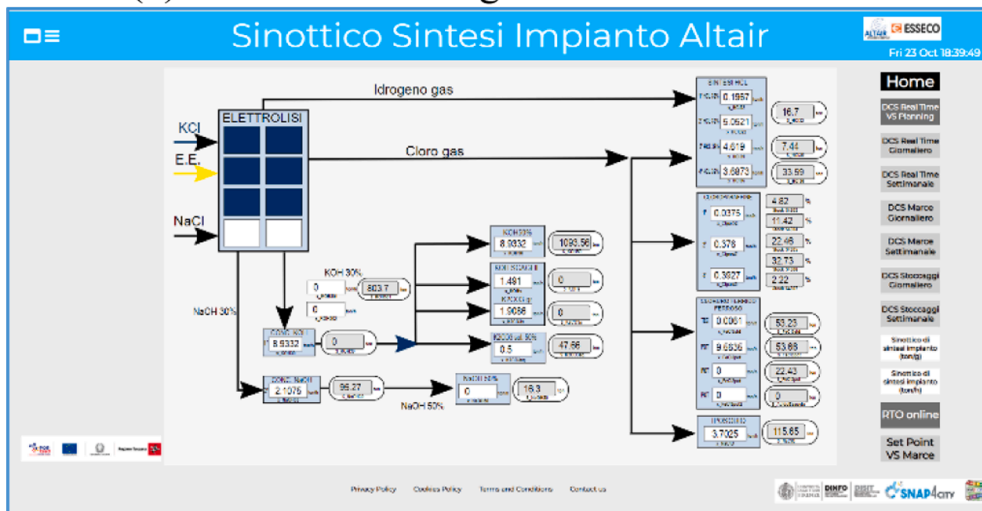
Sinottico Sintesi Impianto Altair

ALTAIR ESSECO
Fri 23 Oct 18:39:49

Home
DCS Real Time VS Planning
DCS Real Time Giornaliero
DCS Real Time Settimanale
DCS Marce Giornaliero
DCS Marce Settimanale
DCS Stoccaggi Giornaliero
DCS Stoccaggi Settimanale
Sinottico di sintesi impianto (ton/g)
Sinottico di sintesi impianto (ton/h)
RTO online
Set Point VS Marce

ELETTROLISI
KCl
E.E.
NaCl
Idrogeno gas
Cloro gas
KOH 30%
NaOH 30%
NaOH 50%

0.1957
16.7
5.0521
7.44
4.619
33.59
3.6873

0.0375
4.82 %
11.42 %
0.378
22.46 %
32.73 %
0.3627
2.22 %

8.9332
1093.56
1.491
0
1.9086
0
0
803.7
0
8.9332
0
0.5
47.66
2.1075
96.27
0
16.3

0.0061
53.23
9.6536
53.66
0
22.43
0
0
3.7025
115.65

Privacy Policy Cookies Policy Terms and Conditions Contact us
SNAP4CITY